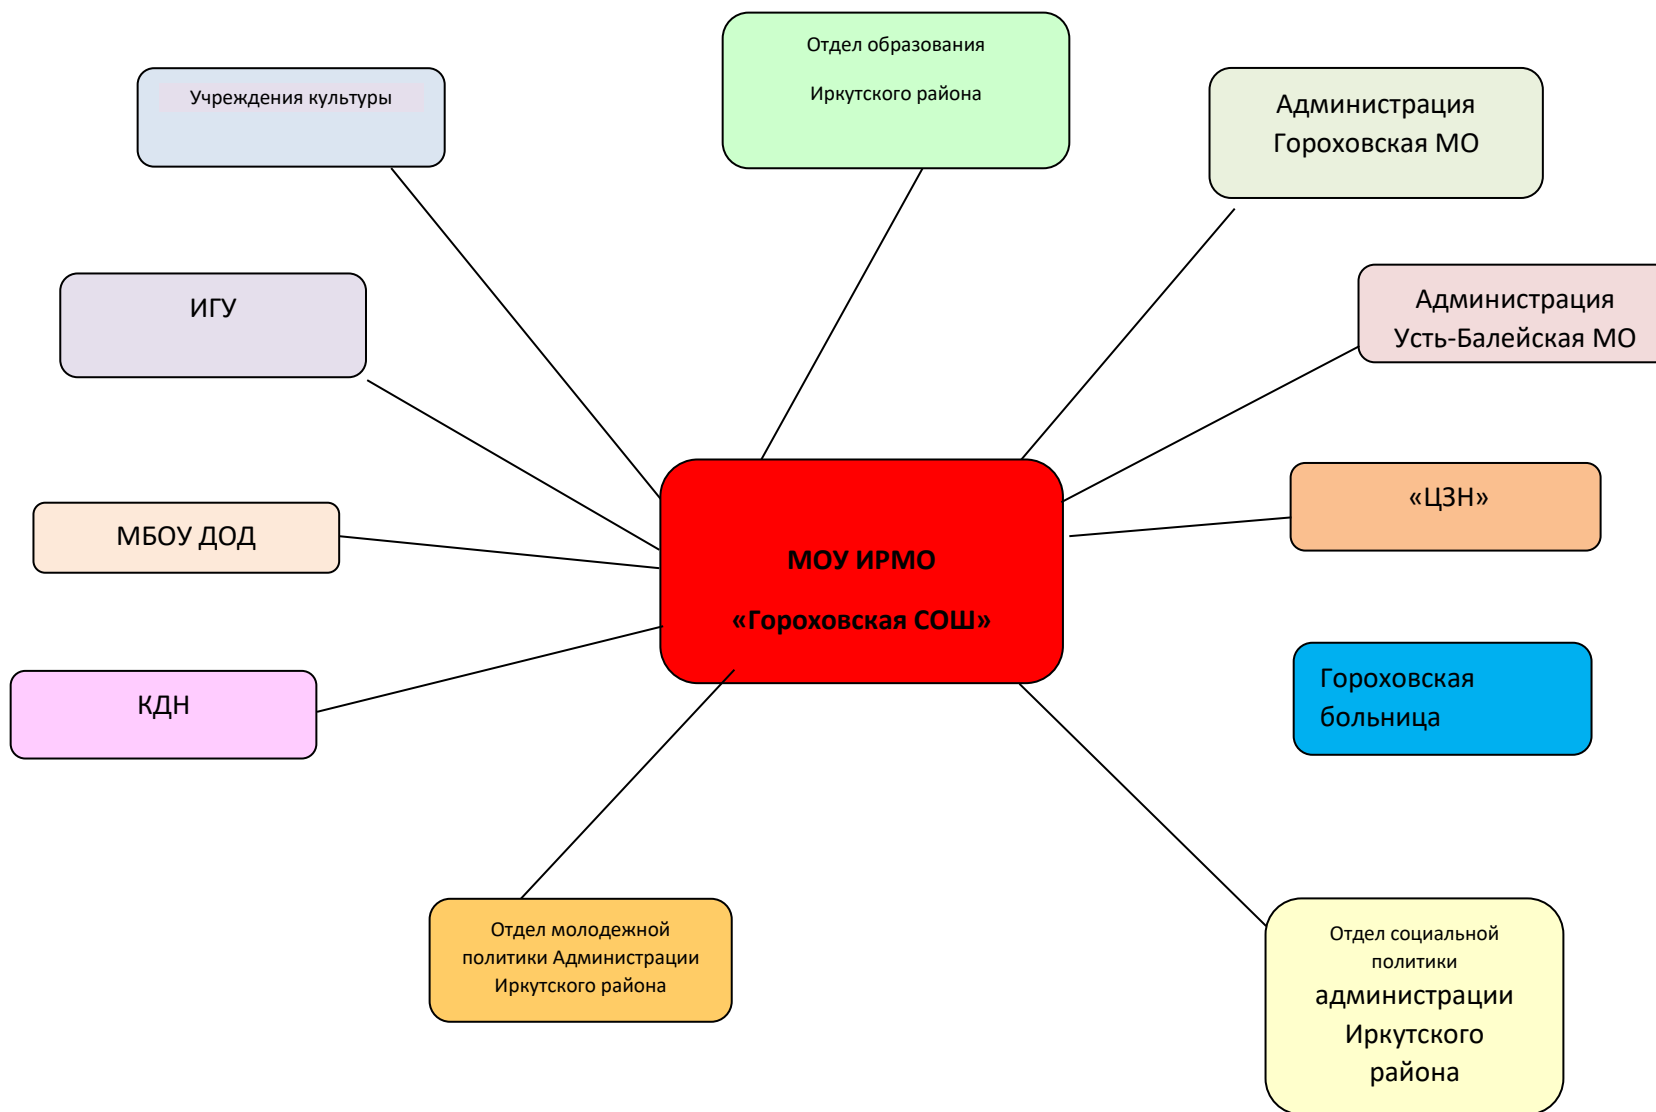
Учреждения культуры

Отдел образования

Иркутского района

Администрация Гороховская МО

ИГУ

Администрация Усть-Балейская МО

МБОУ ДОД

МОУ ИРМО

«Гороховская СОШ»

«ЦЗН»

КДН

Гороховская больница

Отдел молодежной политики Администрации Иркутского района

Отдел социальной политики администрации Иркутского района